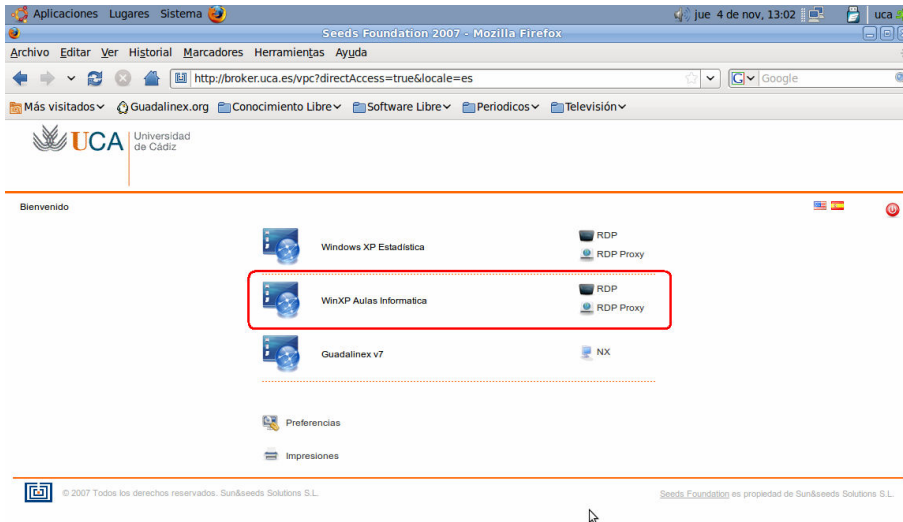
Aplicaciones Lugares Sistema

jue 4 de nov, 13:02

uca

Seeds Foundation 2007 - Mozilla Firefox

Archivo Editar Ver Historial Marcadores Herramientas Ayuda

http://broker.uca.es/vpc?directAccess=true&locale=es

Google

Más visitados Guadalinex.org Conocimiento Libre Software Libre Periodicos Televisión

UCA Universidad de Cádiz

Bienvenido

Windows XP Estadística

RDP

RDP Proxy

WinXP Aulas Informatica

RDP

RDP Proxy

Guadalinex v7

NX

Preferencias

Impresiones

© 2007 Todos los derechos reservados. Sun&seeds Solutions S.L.

Seeds Foundation es propiedad de Sun&seeds Solutions S.L.